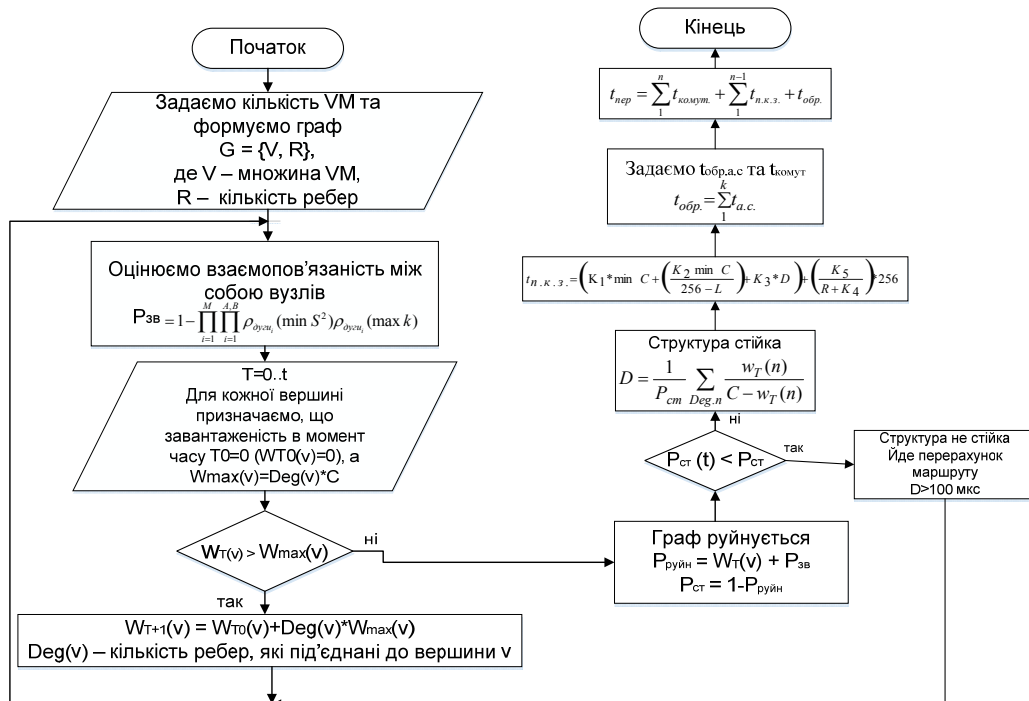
Початок

Задаємо кількість VM та формуємо граф G = {V, R}, де V – множина VM, R – кількість ребер

Оцінюємо взаємопов'язаність між собою вузлів
$P_{зв} = 1 - \prod_{i=1}^{M} \prod_{i=1}^{A,B} \rho_{дуги_i} (\min S^2) \rho_{дуги_i} (\max k)$

T=0..t
Для кожної вершині призначаємо, що завантаженість в момент часу T0=0 (WT0(v)=0), а Wmax(v)=Deg(v)*C

$W_{T(v)} > W_{max}(v)$

ні

так

$W_{T+1}(v) = W_{T0}(v)+Deg(v)*W_{max}(v)$
Deg(v) – кількість ребер, які під'єднані до вершини v

Кінець

$t_{пер} = \sum_{1}^{n} t_{комут.} + \sum_{1}^{n-1} t_{п.к.з.} + t_{обр.}$

Задаємо $t_{обр.а.с}$ та $t_{комут}$
$t_{обр.} = \sum_{1}^{k} t_{а.с.}$

$t_{п.к.з.} = \left( K_1 * \min C + \left( \frac{K_2 \min C}{256 - L} \right) + K_3 * D \right) + \left( \frac{K_5}{R + K_4} \right) * 256$

Структура стійка
$D = \frac{1}{P_{ст}} \sum_{Deg.n} \frac{w_T(n)}{C - w_T(n)}$

ні

$P_{ст}(t) < P_{ст}$

так

Структура не стійка
Йде перерахунок маршруту
D>100 мкс

Граф руйнується
$P_{руйн} = W_T(v) + P_{зв}$
$P_{ст} = 1-P_{руйн}$